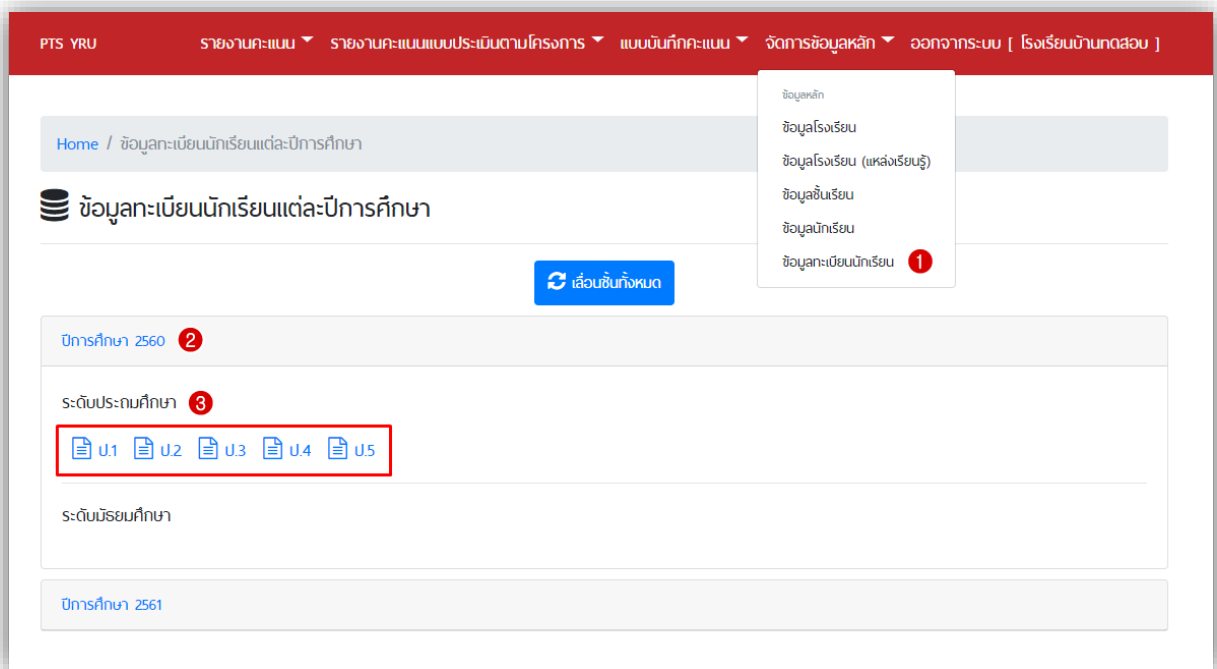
PTS YRU

รายงานคะแนน รายงานคะแนนแบบประเมินตามโครงการ แบบบันทึกคะแนน จัดการข้อมูลหลัก ออกจากระบบ [ โรงเรียนบ้านทดสอบ ]

ข้อมูลหลัก
ข้อมูลโรงเรียน
ข้อมูลโรงเรียน (แหล่งเรียนรู้)
ข้อมูลชั้นเรียน
ข้อมูลนักเรียน
ข้อมูลทะเบียนนักเรียน 1

Home / ข้อมูลทะเบียนนักเรียนแต่ละปีการศึกษา

ข้อมูลทะเบียนนักเรียนแต่ละปีการศึกษา

เลื่อนชั้นทั้งหมด

ปีการศึกษา 2560 2

ระดับประถมศึกษา 3

ป.1 ป.2 ป.3 ป.4 ป.5

ระดับมัธยมศึกษา

ปีการศึกษา 2561